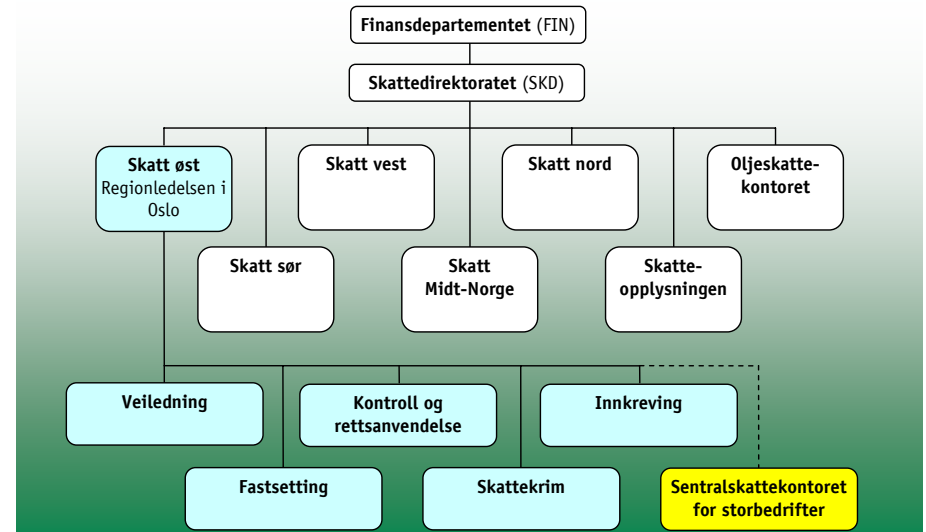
Finansdepartementet (FIN)

Skattedirektoratet (SKD)

Skatt øst
Regionledelsen i Oslo

Skatt vest

Skatt nord

Oljeskattekontoret

Skatt sør

Skatt Midt-Norge

Skatteopplysningen

Veiledning

Kontroll og rettsanvendelse

Innkreving

Fastsetting

Skattekrim

Sentralskattekontoret for storbedrifter